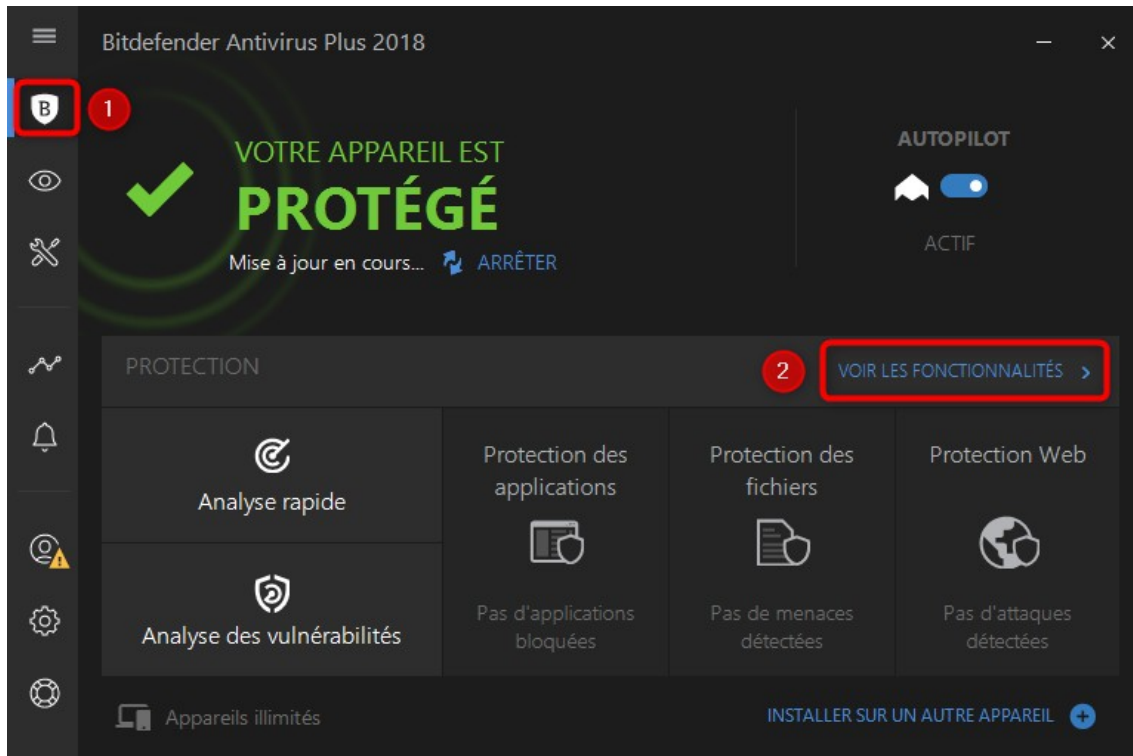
Bitdefender Antivirus Plus 2018

B

1

VOTRE APPAREIL EST
PROTÉGÉ

Mise à jour en cours... ARRÊTER

AUTOPILOT

ACTIF

PROTECTION

2

VOIR LES FONCTIONNALITÉS >

Analyse rapide

Analyse des vulnérabilités

Protection des applications

Pas d'applications bloquées

Protection des fichiers

Pas de menaces détectées

Protection Web

Pas d'attaques détectées

Appareils illimités

INSTALLER SUR UN AUTRE APPAREIL